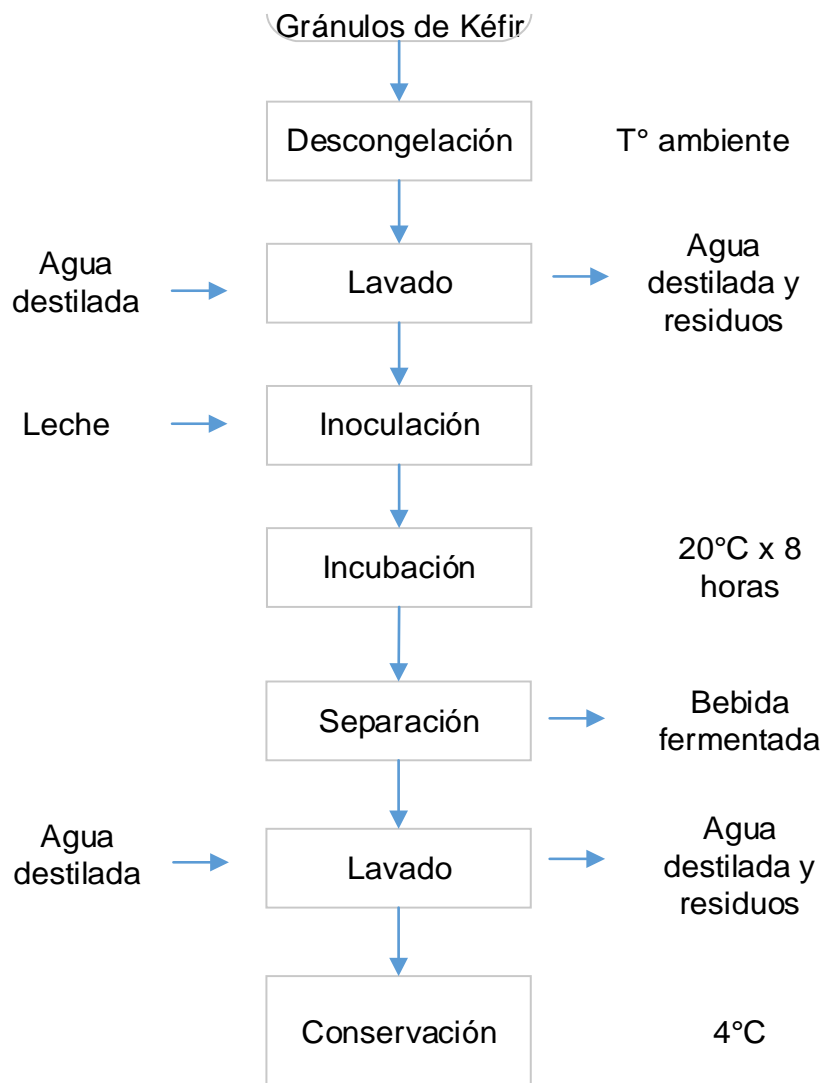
Gránulos de Kéfir

Descongelación

T° ambiente

Agua destilada

Lavado

Agua destilada y residuos

Leche

Inoculación

Incubación

20°C x 8 horas

Separación

Bebida fermentada

Agua destilada

Lavado

Agua destilada y residuos

Conservación

4°C